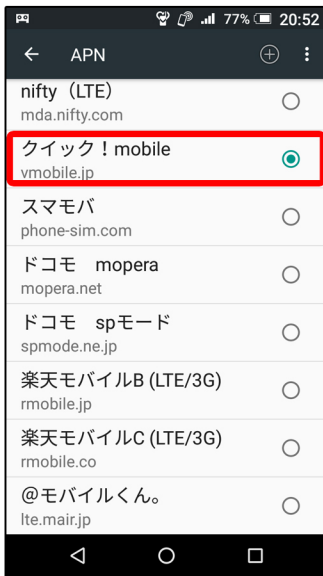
77% 20:52

APN

nifty（LTE）
mda.nifty.com

クイック！mobile
vmobile.jp

スマモバ
phone-sim.com

ドコモ　mopera
mopera.net

ドコモ　spモード
spmode.ne.jp

楽天モバイルB (LTE/3G)
rmobile.jp

楽天モバイルC (LTE/3G)
rmobile.co

@モバイルくん。
lte.mair.jp